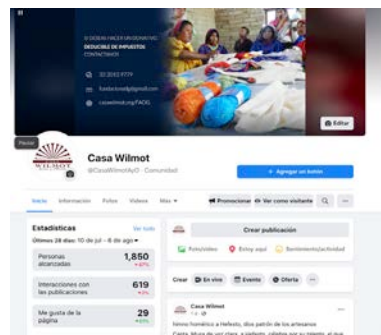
SI DESEAS HACER UN DONATIVO DEDUCIBLE DE IMPUESTOS CONTÁCTANOS

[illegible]

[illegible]

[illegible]

Editar

Casa Wilmot

@CasaWilmotAyO · Comunidad

+ Agregar un botón

Inicio Información Fotos Videos Más ▾

Promocionar Ver como visitante

Estadísticas Ver todo

Últimos 28 días: 10 de jul. – 6 de ago. ▾

Personas alcanzadas 1,850

Interacciones con las publicaciones 619

Me gusta de la página 29

Crear publicación

Foto/video Estoy aquí Sentimiento/actividad

Crear En vivo Evento Oferta

Casa Wilmot

Nimo homérico a Hefesto, dios patrón de los artesanos